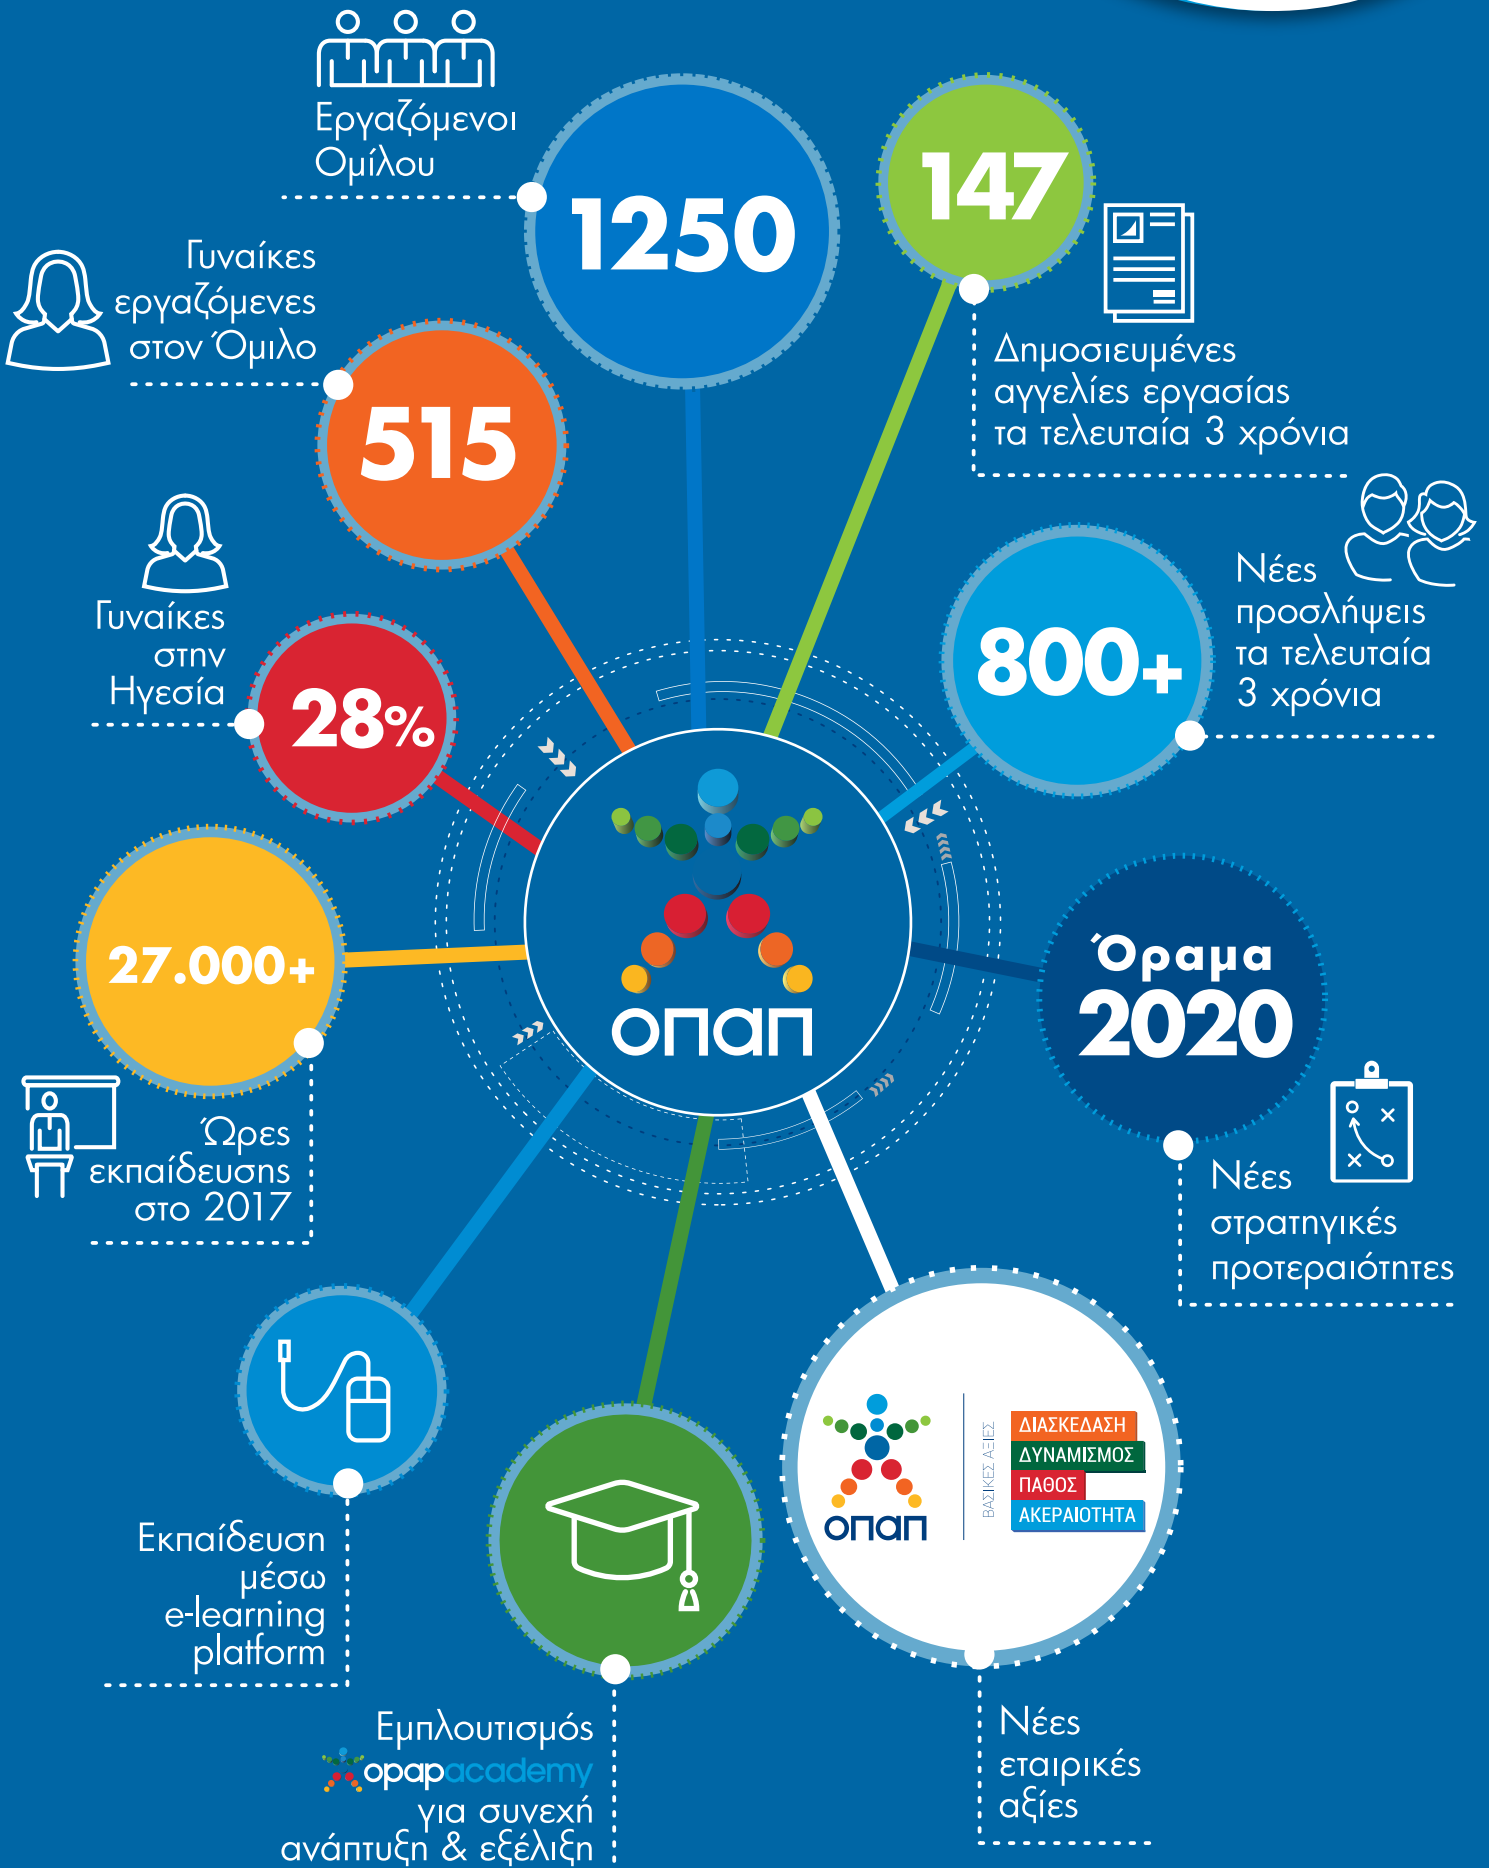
Εργαζόμενοι Ομίλου

1250

147

Δημοσιευμένες αγγελίες εργασίας τα τελευταία 3 χρόνια

Γυναίκες εργαζόμενες στον Όμιλο

515

Γυναίκες στην Ηγεσία

28%

800+

Νέες προσλήψεις τα τελευταία 3 χρόνια

ΟΠΑΠ

27.000+

Ώρες εκπαίδευσης στο 2017

Όραμα 2020

Νέες στρατηγικές προτεραιότητες

ΟΠΑΠ

ΒΑΣΙΚΕΣ ΑΞΙΕΣ

ΔΙΑΣΚΕΔΑΣΗ

ΔΥΝΑΜΙΣΜΟΣ

ΠΑΘΟΣ

ΑΚΕΡΑΙΟΤΗΤΑ

Εκπαίδευση μέσω e-learning platform

Εμπλουτισμός opapacademy για συνεχή ανάπτυξη & εξέλιξη

Νέες εταιρικές αξίες